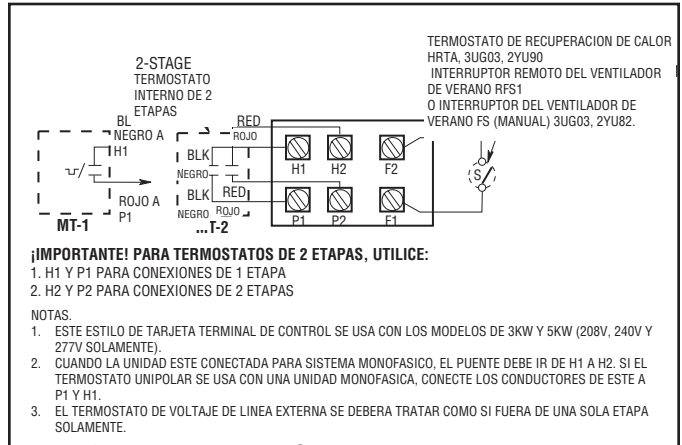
TERMOSTATO DE RECUPERACION DE CALOR HRTA, 3UG03, 2YU90
INTERRUPTOR REMOTO DEL VENTILADOR DE VERANO RFS1
O INTERRUPTOR DEL VENTILADOR DE VERANO FS (MANUAL) 3UG03, 2YU82.

2-STAGE
TERMOSTATO INTERNO DE 2 ETAPAS

BL
NEGRO A
H1
ROJO A
P1
MT-1

RED
ROJO
BLK
NEGRO
BLK
RED
NEGRO
ROJO
...T-2

H1
H2
F2
P1
P2
F1
S

¡IMPORTANTE! PARA TERMOSTATOS DE 2 ETAPAS, UTILICE:
1. H1 Y P1 PARA CONEXIONES DE 1 ETAPA
2. H2 Y P2 PARA CONEXIONES DE 2 ETAPAS

NOTAS.
1. ESTE ESTILO DE TARJETA TERMINAL DE CONTROL SE USA CON LOS MODELOS DE 3KW Y 5KW (208V, 240V Y 277V SOLAMENTE).
2. CUANDO LA UNIDAD ESTE CONECTADA PARA SISTEMA MONOFASICO, EL PUENTE DEBE IR DE H1 A H2. SI EL TERMOSTATO UNIPOLAR SE USA CON UNA UNIDAD MONOFASICA, CONECTE LOS CONDUCTORES DE ESTE A P1 Y H1.
3. EL TERMOSTATO DE VOLTAJE DE LINEA EXTERNA SE DEBERA TRATAR COMO SI FUERA DE UNA SOLA ETAPA SOLAMENTE.